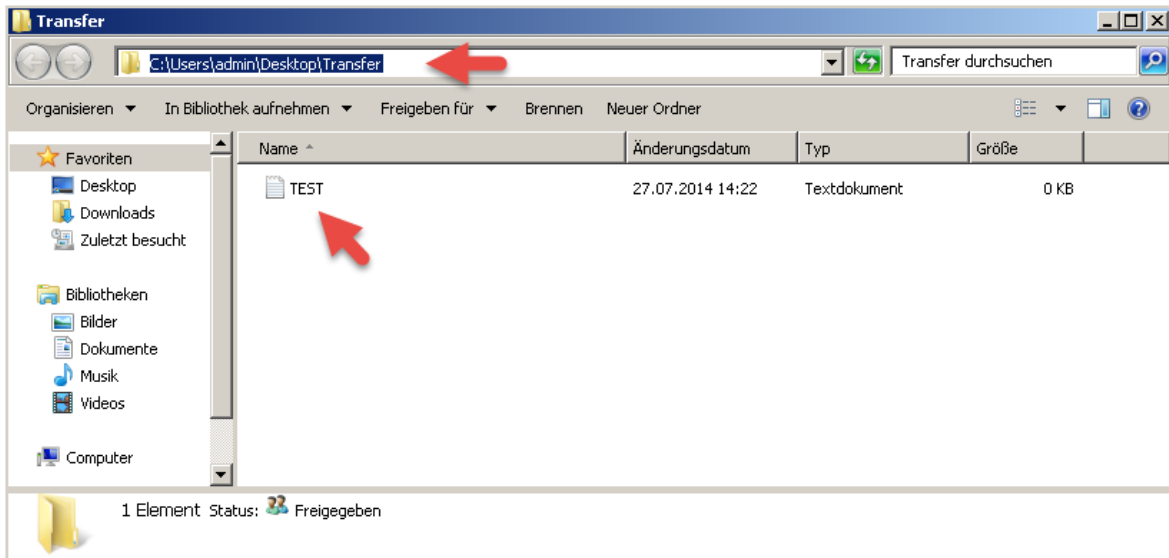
Transfer

C:\Users\admin\Desktop\Transfer

Transfer durchsuchen

Organisieren ▾ In Bibliothek aufnehmen ▾ Freigeben für ▾ Brennen Neuer Ordner

Favoriten
Desktop
Downloads
Zuletzt besucht

Bibliotheken
Bilder
Dokumente
Musik
Videos

Computer

| Name | Änderungsdatum | Typ | Größe |
|---|---|---|---|
| TEST | 27.07.2014 14:22 | Textdokument | 0 KB |

1 Element Status: Freigegeben